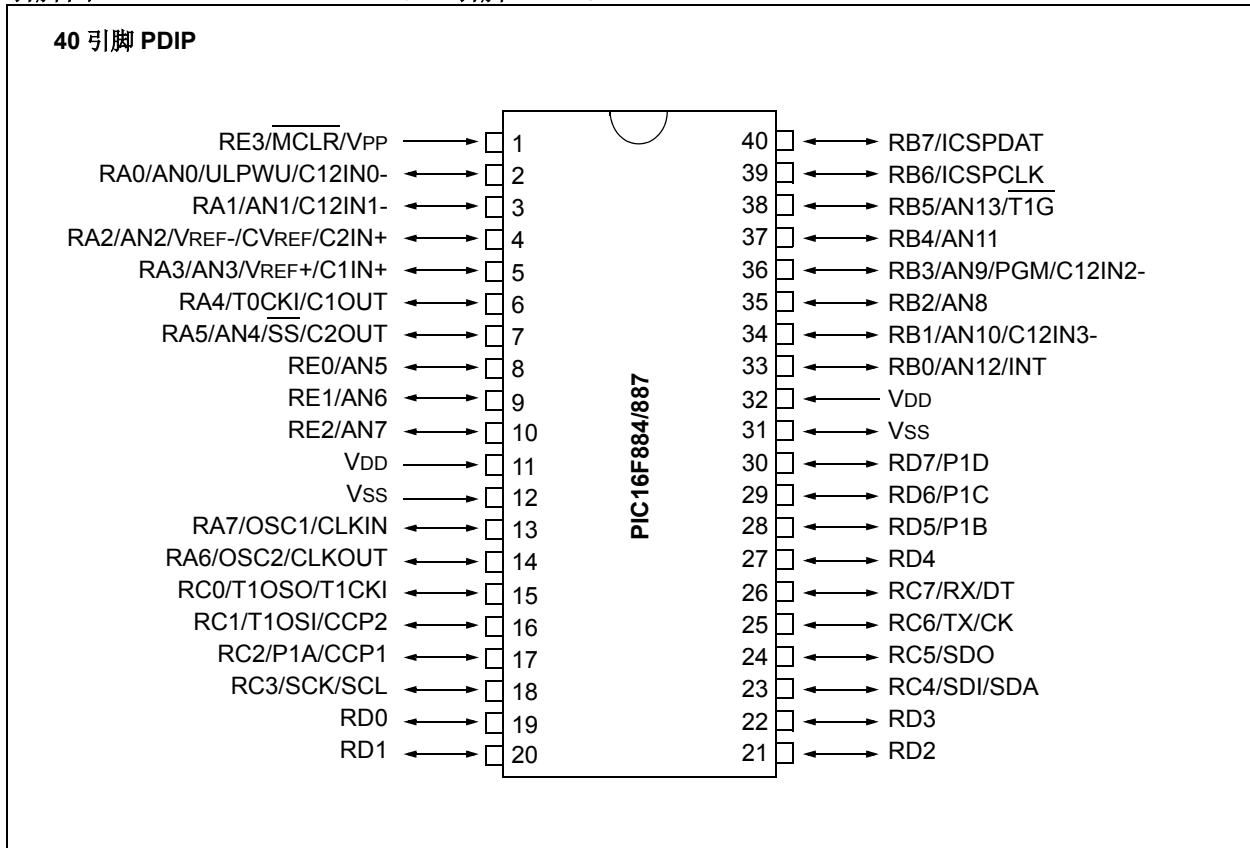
40 引脚 PDIP

RE3/$\overline{MCLR}$/VPP 1
RA0/AN0/ULPWU/C12IN0- 2
RA1/AN1/C12IN1- 3
RA2/AN2/VREF-/CVREF/C2IN+ 4
RA3/AN3/VREF+/C1IN+ 5
RA4/T0CKI/C1OUT 6
RA5/AN4/$\overline{SS}$/C2OUT 7
RE0/AN5 8
RE1/AN6 9
RE2/AN7 10
VDD 11
VSS 12
RA7/OSC1/CLKIN 13
RA6/OSC2/CLKOUT 14
RC0/T1OSO/T1CKI 15
RC1/T1OSI/CCP2 16
RC2/P1A/CCP1 17
RC3/SCK/SCL 18
RD0 19
RD1 20

PIC16F884/887

40 RB7/ICSPDAT
39 RB6/ICSPCLK
38 RB5/AN13/$\overline{T1G}$
37 RB4/AN11
36 RB3/AN9/PGM/C12IN2-
35 RB2/AN8
34 RB1/AN10/C12IN3-
33 RB0/AN12/INT
32 VDD
31 VSS
30 RD7/P1D
29 RD6/P1C
28 RD5/P1B
27 RD4
26 RC7/RX/DT
25 RC6/TX/CK
24 RC5/SDO
23 RC4/SDI/SDA
22 RD3
21 RD2